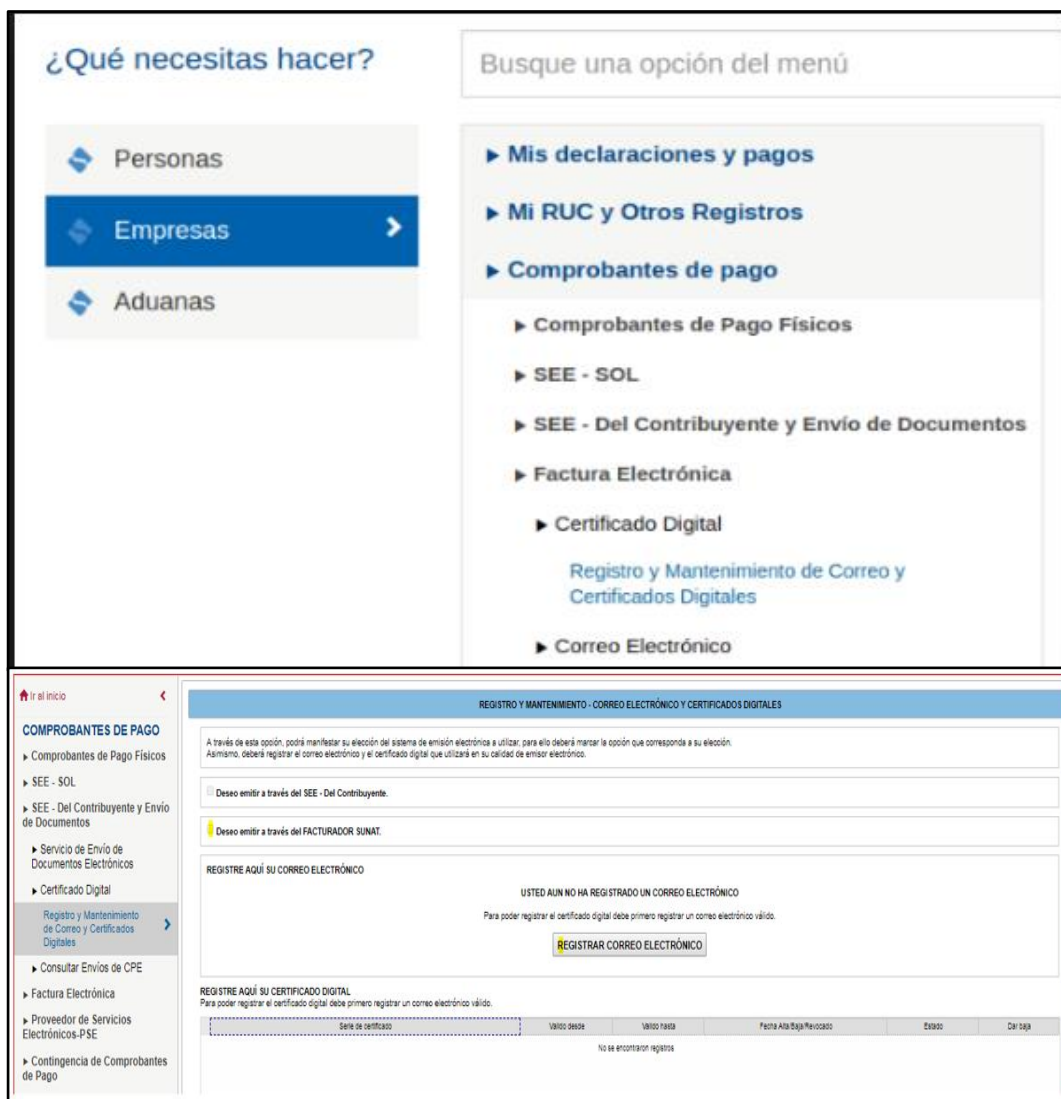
¿Qué necesitas hacer?

Busque una opción del menú

Personas

Empresas

Aduanas

▸ Mis declaraciones y pagos

▸ Mi RUC y Otros Registros

▸ Comprobantes de pago

▸ Comprobantes de Pago Físicos

▸ SEE - SOL

▸ SEE - Del Contribuyente y Envío de Documentos

▸ Factura Electrónica

▸ Certificado Digital

Registro y Mantenimiento de Correo y Certificados Digitales

▸ Correo Electrónico

Ir al inicio

COMPROBANTES DE PAGO

▸ Comprobantes de Pago Físicos

▸ SEE - SOL

▸ SEE - Del Contribuyente y Envío de Documentos

▸ Servicio de Envío de Documentos Electrónicos

▸ Certificado Digital

Registro y Mantenimiento de Correo y Certificados Digitales

▸ Consultar Envíos de CPE

▸ Factura Electrónica

▸ Proveedor de Servicios Electrónicos-PSE

▸ Contingencia de Comprobantes de Pago

REGISTRO Y MANTENIMIENTO - CORREO ELECTRÓNICO Y CERTIFICADOS DIGITALES

A través de esta opción, podrá manifestar su elección del sistema de emisión electrónica a utilizar, para ello deberá marcar la opción que corresponda a su elección.
Asimismo, deberá registrar el correo electrónico y el certificado digital que utilizará en su calidad de emisor electrónico.

Deseo emitir a través del SEE - Del Contribuyente.

Deseo emitir a través del FACTURADOR SUNAT.

REGISTRE AQUÍ SU CORREO ELECTRÓNICO

USTED AUN NO HA REGISTRADO UN CORREO ELECTRÓNICO

Para poder registrar el certificado digital debe primero registrar un correo electrónico válido.

REGISTRAR CORREO ELECTRÓNICO

REGISTRE AQUÍ SU CERTIFICADO DIGITAL
Para poder registrar el certificado digital debe primero registrar un correo electrónico válido.

| Serie de certificado | Válido desde | Válido hasta | Fecha Alta/Baja/Revocado | Estado | Dar baja |
|---|---|---|---|---|---|
| No se encontraron registros | | | | | |